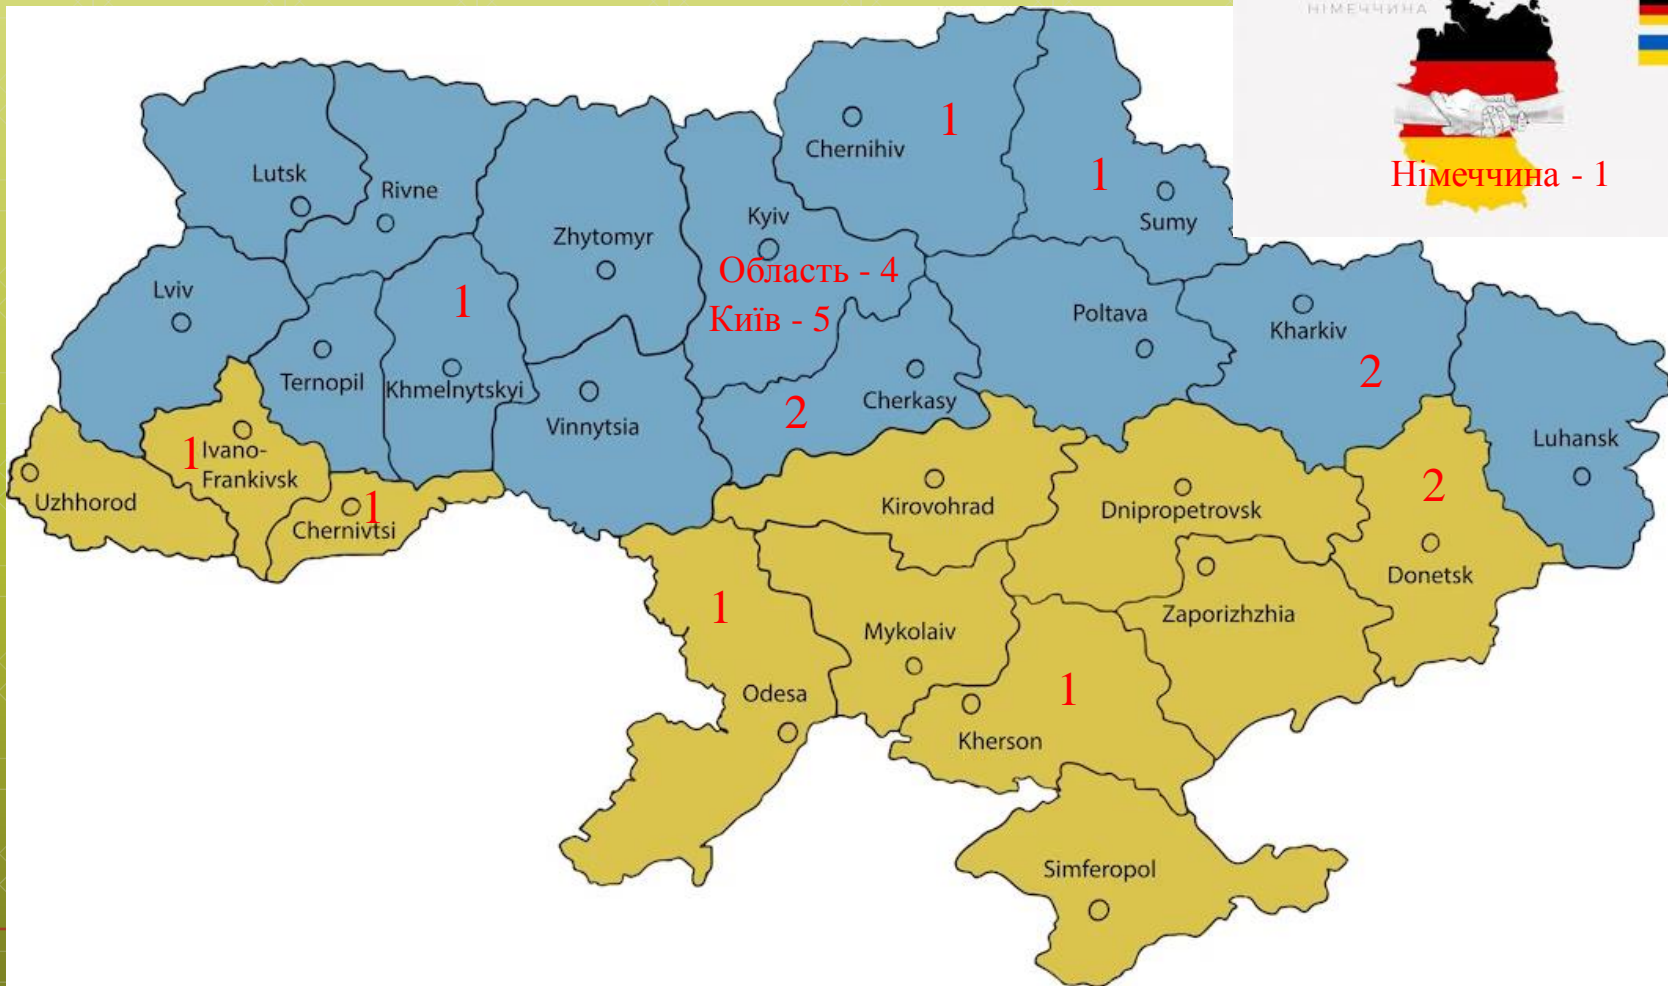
НІМЕЧЧИНА
Німеччина - 1

Chernihiv 1
1 Sumy
Lutsk
Rivne
Zhytomyr
Kyiv
Область - 4
Київ - 5
Lviv
1
Poltava
Kharkiv
2
Ternopil
Khmelnytskyi
Vinnytsia
2
Cherkasy
Luhansk
1 Ivano-Frankivsk
Uzhhorod
1 Chernivtsi
Kirovohrad
Dnipropetrovsk
2
Donetsk
1
Mykolaiv
Zaporizhzhia
Odesa
1
Kherson
Simferopol